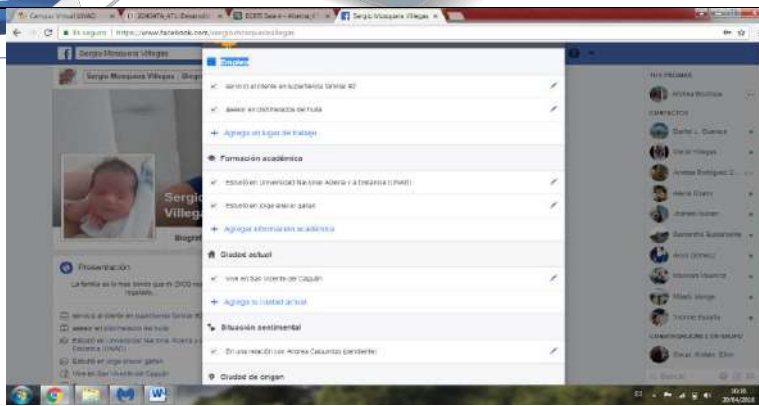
Campus Virtual UNAD × | 204047A_471 Desarrollo × | EDPE Sesión - Abierta × | Sergio Mosquera Villegas ×

Es seguro | https://www.facebook.com/sergio.mosquera.villegas

Sergio Mosquera Villegas

Sergio Mosquera Villegas | Biografía

Sergio Villega

Biografía

Presentación

La familia es lo mas bonito que mi DIOS me ha regalado.

servicio al cliente en supertienda Sinmar

asesor en distribuidora del huila

Estudió en Universidad Nacional Abierta y a Distancia (UNAD)

Estudió en jorge eliecer gaitan

Vive en San Vicente del Caguán

Empleo

servicio al cliente en supertienda Sinmar #2

asesor en distribuidora del huila

Agregar un lugar de trabajo

Formación académica

Estudió en Universidad Nacional Abierta y a Distancia (UNAD)

Estudió en jorge eliecer gaitan

Agregar información académica

Ciudad actual

Vive en San Vicente del Caguán

Agregar tu ciudad actual

Situación sentimental

En una relación con Andrea Casuzcano (pendiente)

Ciudad de origen

TUS PÁGINAS

Andrea Boutique

CONTACTOS

Daniel L. Guevara

Oscar Villegas

Andrea Rodriguez C...

Maria Oviedo

Jhonier Solano

Sumantha Bustamante

Aura Gómez

Mónica Villegas

Misael Vargas

Yeimer Puerta

CONVERSACIONES DE GRUPO

Oscar, Adrián, Elkin

Buscar

10:36
20/04/2018